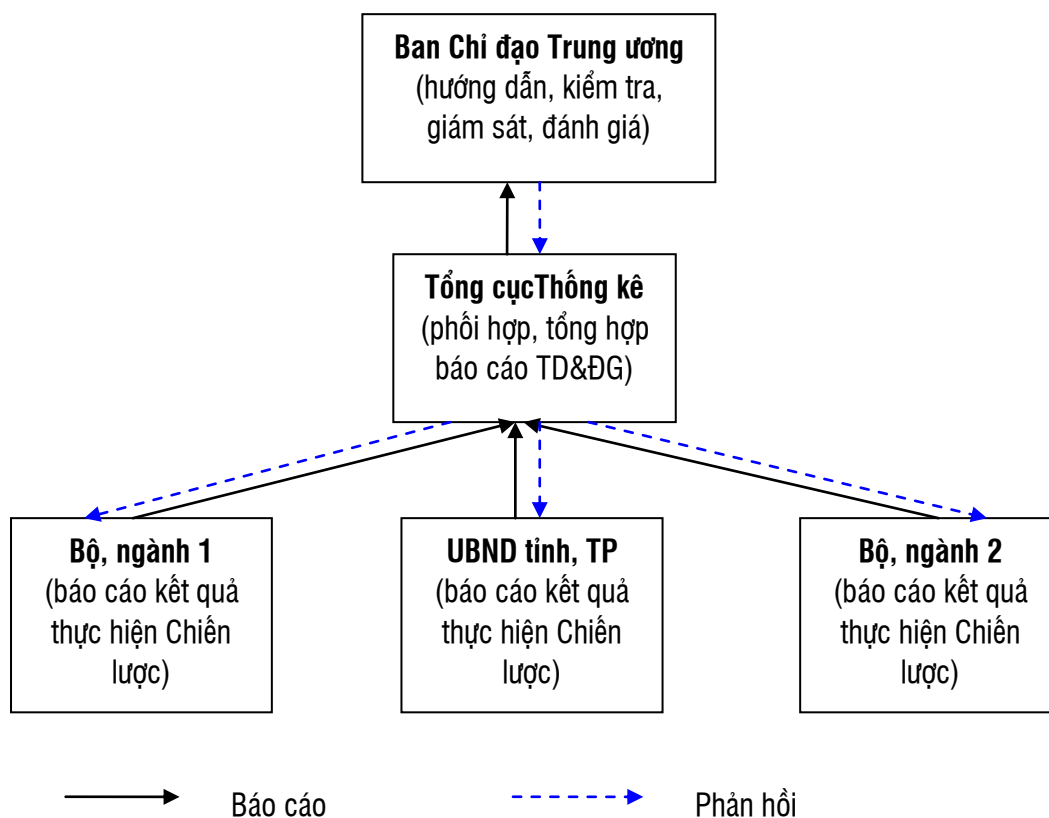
Ban Chỉ đạo Trung ương
(hướng dẫn, kiểm tra, giám sát, đánh giá)

Tổng cụcThống kê
(phối hợp, tổng hợp báo cáo TD&ĐG)

Bộ, ngành 1
(báo cáo kết quả thực hiện Chiến lược)

UBND tỉnh, TP
(báo cáo kết quả thực hiện Chiến lược)

Bộ, ngành 2
(báo cáo kết quả thực hiện Chiến lược)

Báo cáo

Phản hồi